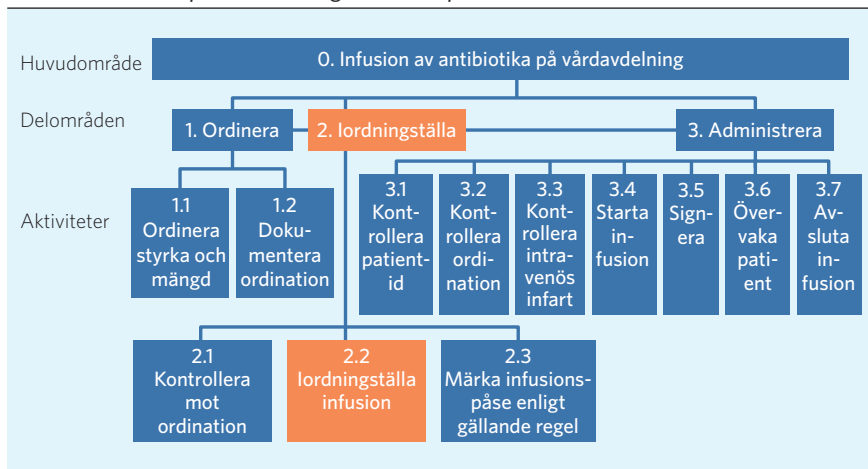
Huvudområde

0. Infusion av antibiotika på vårdavdelning

Delområden

1. Ordinera

2. Iordningställa

3. Administrera

Aktiviteter

1.1 Ordinera styrka och mängd

1.2 Dokumentera ordination

3.1 Kontrollera patientid

3.2 Kontrollera ordination

3.3 Kontrollera intravenös infart

3.4 Starta infusion

3.5 Signera

3.6 Övervaka patient

3.7 Avsluta infusion

2.1 Kontrollera mot ordination

2.2 Iordningställa infusion

2.3 Märka infusionspåse enligt gällande regel